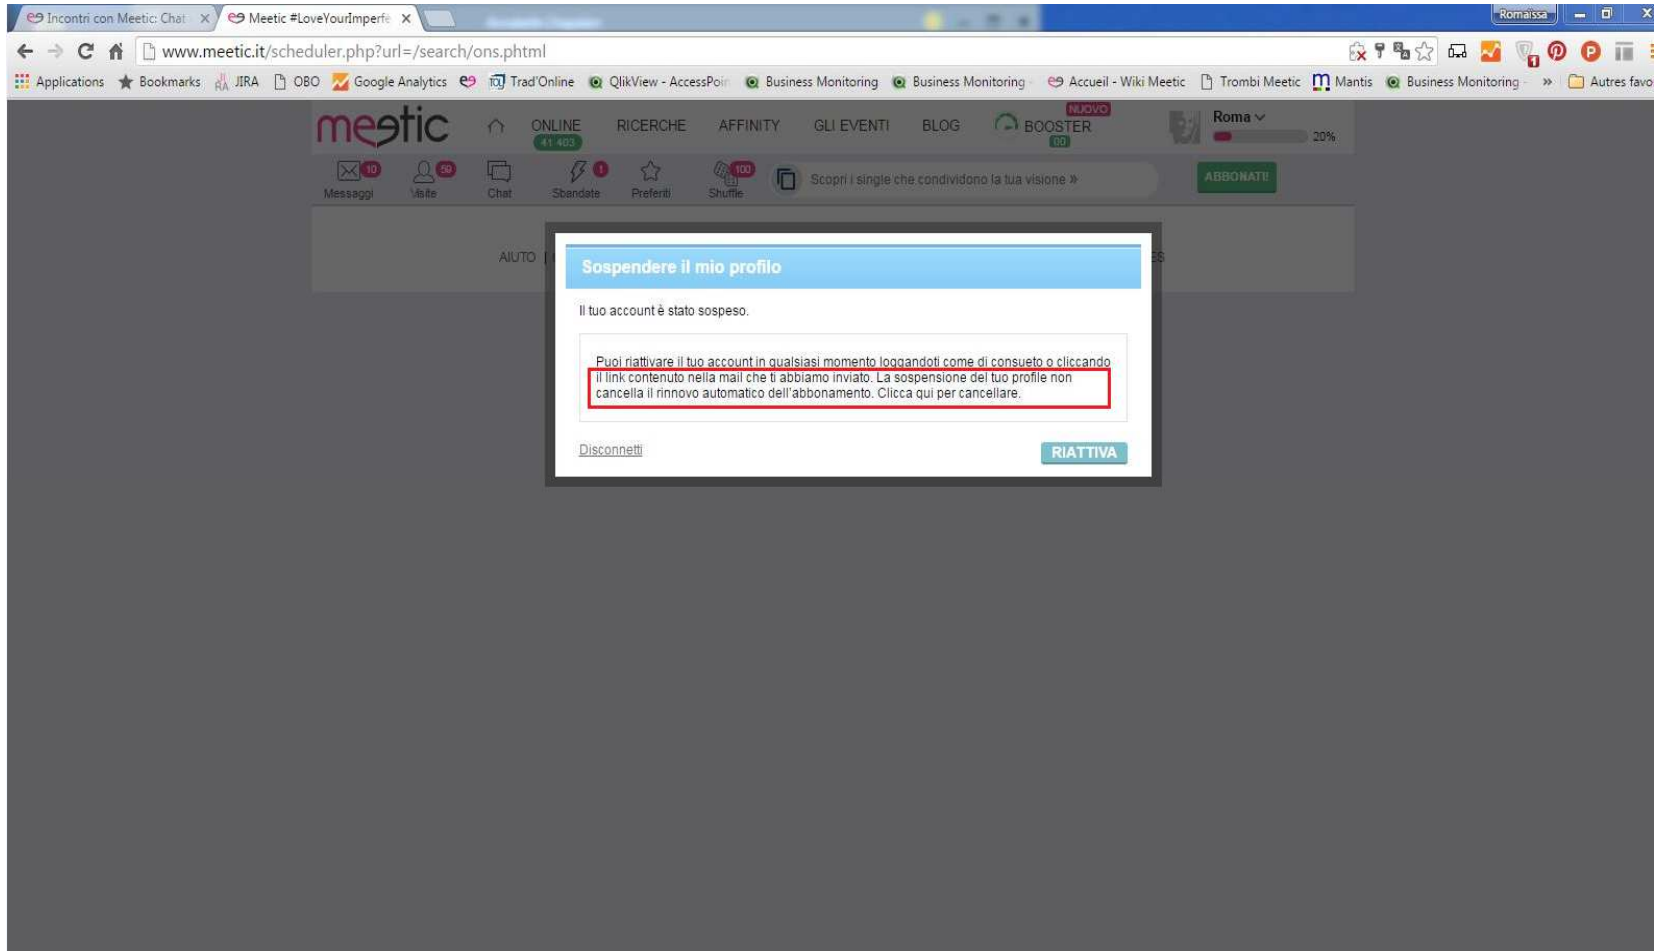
Incontri con Meetic: Chat × Meetic #LoveYourImperfe ×

Romaissa

www.meetic.it/scheduler.php?url=/search/ons.phtml

Applications Bookmarks JIRA OBO Google Analytics Trad'Online QlikView - AccessPoi Business Monitoring Business Monitoring Accueil - Wiki Meetic Trombi Meetic Mantis Business Monitoring » Autres favo

meetic ONLINE 41 403 RICERCHE AFFINITY GLI EVENTI BLOG NUOVO BOOSTER 00 Roma 20%

10 Messaggi 50 Visite Chat 1 Sbandate Preferiti 100 Shuffle Scopri i single che condividono la tua visione » ABBONATI!

AIUTO

Sospendere il mio profilo

Il tuo account è stato sospeso.

Puoi riattivare il tuo account in qualsiasi momento loggandoti come di consueto o cliccando il link contenuto nella mail che ti abbiamo inviato. La sospensione del tuo profile non cancella il rinnovo automatico dell'abbonamento. Clicca qui per cancellare.

Disconnetti

RIATTIVA